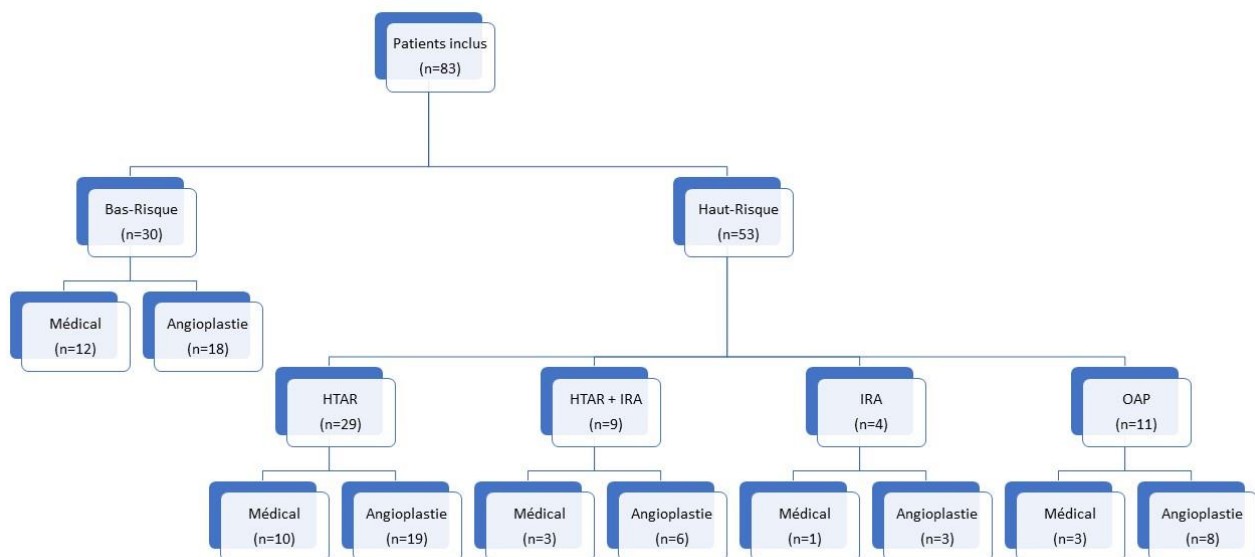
Patients inclus
(n=83)

Bas-Risque
(n=30)

Haut-Risque
(n=53)

Médical
(n=12)

Angioplastie
(n=18)

HTAR
(n=29)

HTAR + IRA
(n=9)

IRA
(n=4)

OAP
(n=11)

Médical
(n=10)

Angioplastie
(n=19)

Médical
(n=3)

Angioplastie
(n=6)

Médical
(n=1)

Angioplastie
(n=3)

Médical
(n=3)

Angioplastie
(n=8)